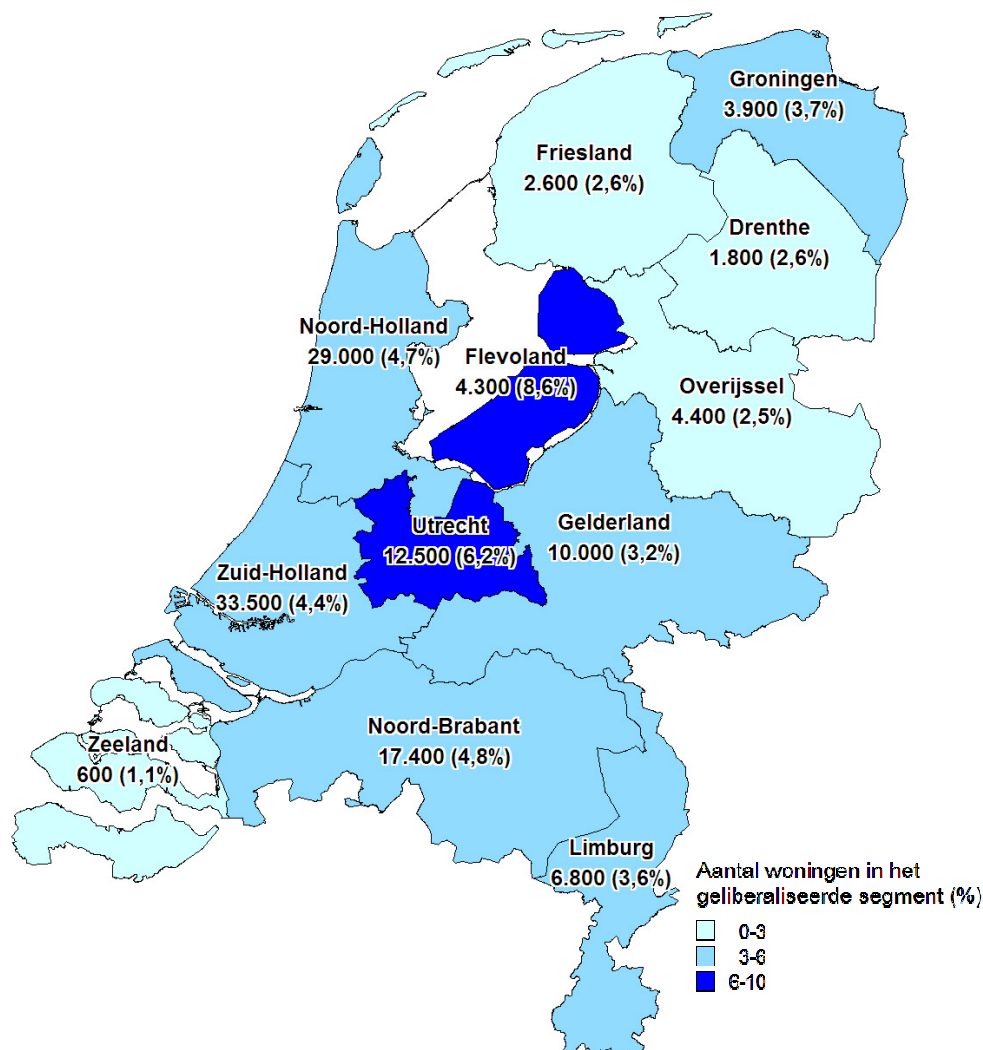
Groningen
3.900 (3,7%)

Friesland
2.600 (2,6%)

Drenthe
1.800 (2,6%)

Noord-Holland
29.000 (4,7%)

Flevoland
4.300 (8,6%)

Overijssel
4.400 (2,5%)

Utrecht
12.500 (6,2%)

Gelderland
10.000 (3,2%)

Zuid-Holland
33.500 (4,4%)

Noord-Brabant
17.400 (4,8%)

Zeeland
600 (1,1%)

Limburg
6.800 (3,6%)

Aantal woningen in het geliberaliseerde segment (%)
0-3
3-6
6-10